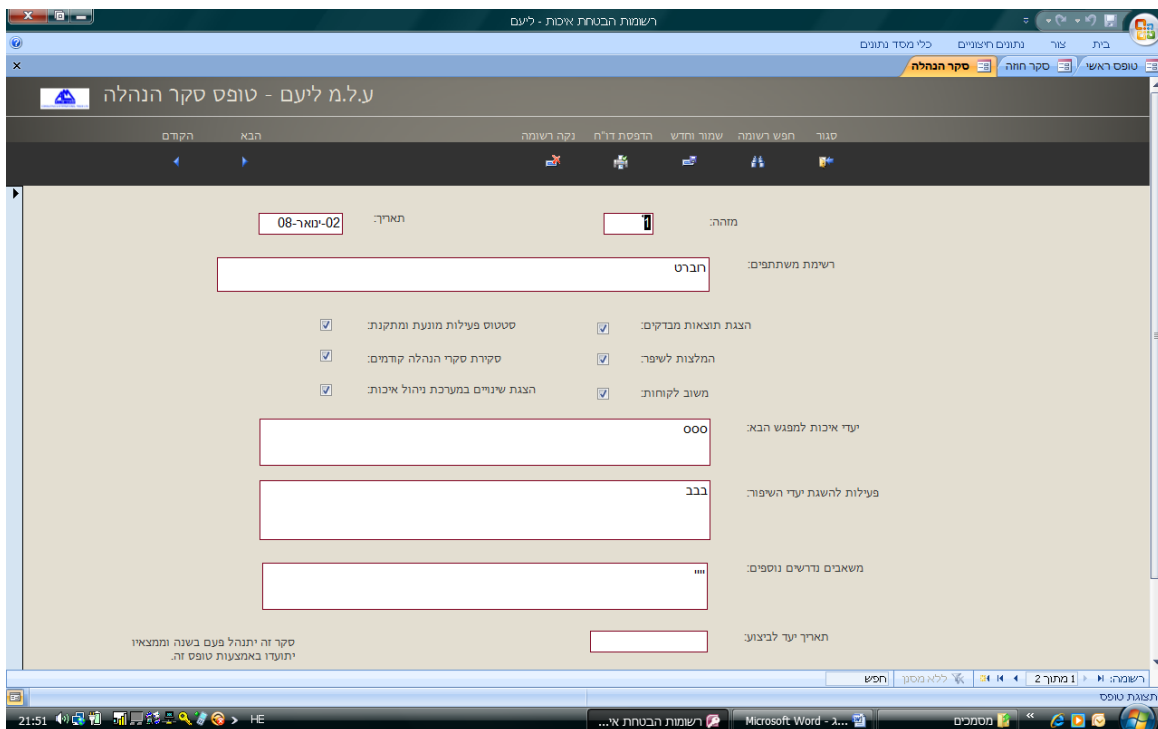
רשומות הבטחת איכות - ליעם

בית צור נתונים חיצוניים כלי מסד נתונים

טופס ראשי סקר חוזה סקר הנהלה

ע.ל.מ ליעם - טופס סקר הנהלה

סגור חפש רשומה שמור וחדש הדפסת דו"ח נקה רשומה הבא הקודם

מזהה: 1

תאריך: 02-ינואר-08

רשימת משתתפים: חברט

הצגת תוצאות מבדקים:

סטטוס פעילות מונעת ומתקנת:

המלצות לשיפור:

סקירת סקרי הנהלה קודמים:

משוב לקוחות:

הצגת שינויים במערכת ניהול איכות:

יעדי איכות למפגש הבא: ססס

פעילות להשגת יעדי השיפור: בבב

משאבים נדרשים נוספים: ""

תאריך יעד לביצוע:

סקר זה יתנהל פעם בשנה וממצאיו יתועדו באמצעות טופס זה.

רשומה: 1 מתוך 2 ללא מסנן חפש

תצוגת טופס

21:51 HE רשומות הבטחת אי... Microsoft Word - ג... מסמכים